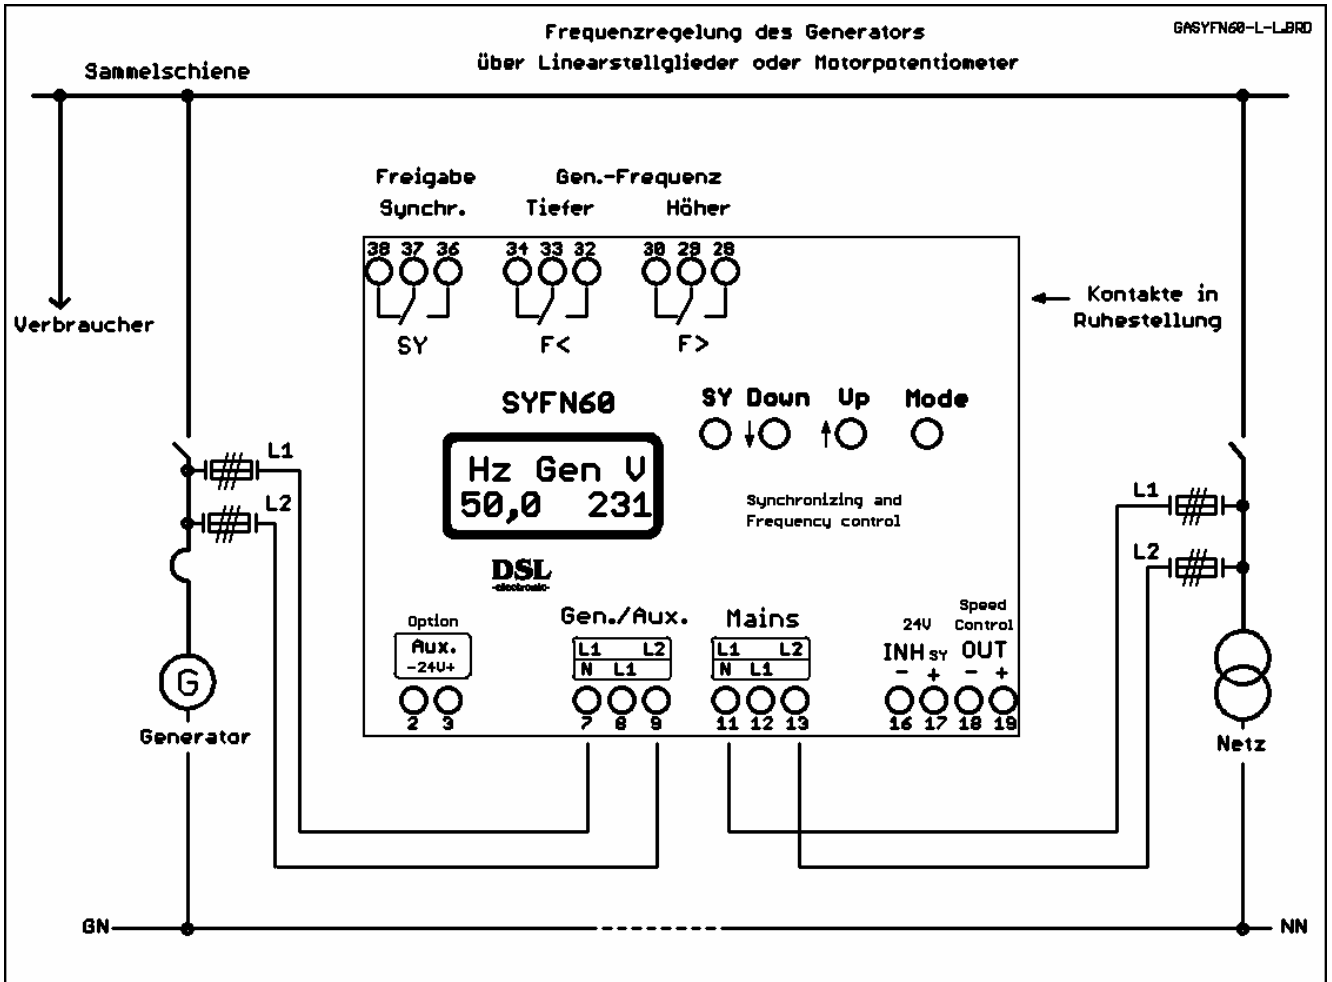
Frequenzregelung des Generators
über Linearstellglieder oder Motorpotentiometer

GASYFN60-L-LBRD

Sammelschiene

Verbraucher

Freigabe
Synchr.

Gen.-Frequenz
Tiefer Höher

38 37 36 34 33 32 30 29 28

SY F< F>

Kontakte in
Ruhestellung

SYFN60

SY Down Up Mode

Hz Gen V
50,0 231

Synchronizing and
Frequency control

DSL
-electronic-

L1
L2

L1
L2

Option
Aux.
-24V+
2 3

Gen./Aux.
L1 L2
N L1
7 8 9

Mains
L1 L2
N L1
11 12 13

24V
INH SY
- +
16 17

Speed
Control
OUT
- +
18 19

G
Generator

Netz

GN

NN